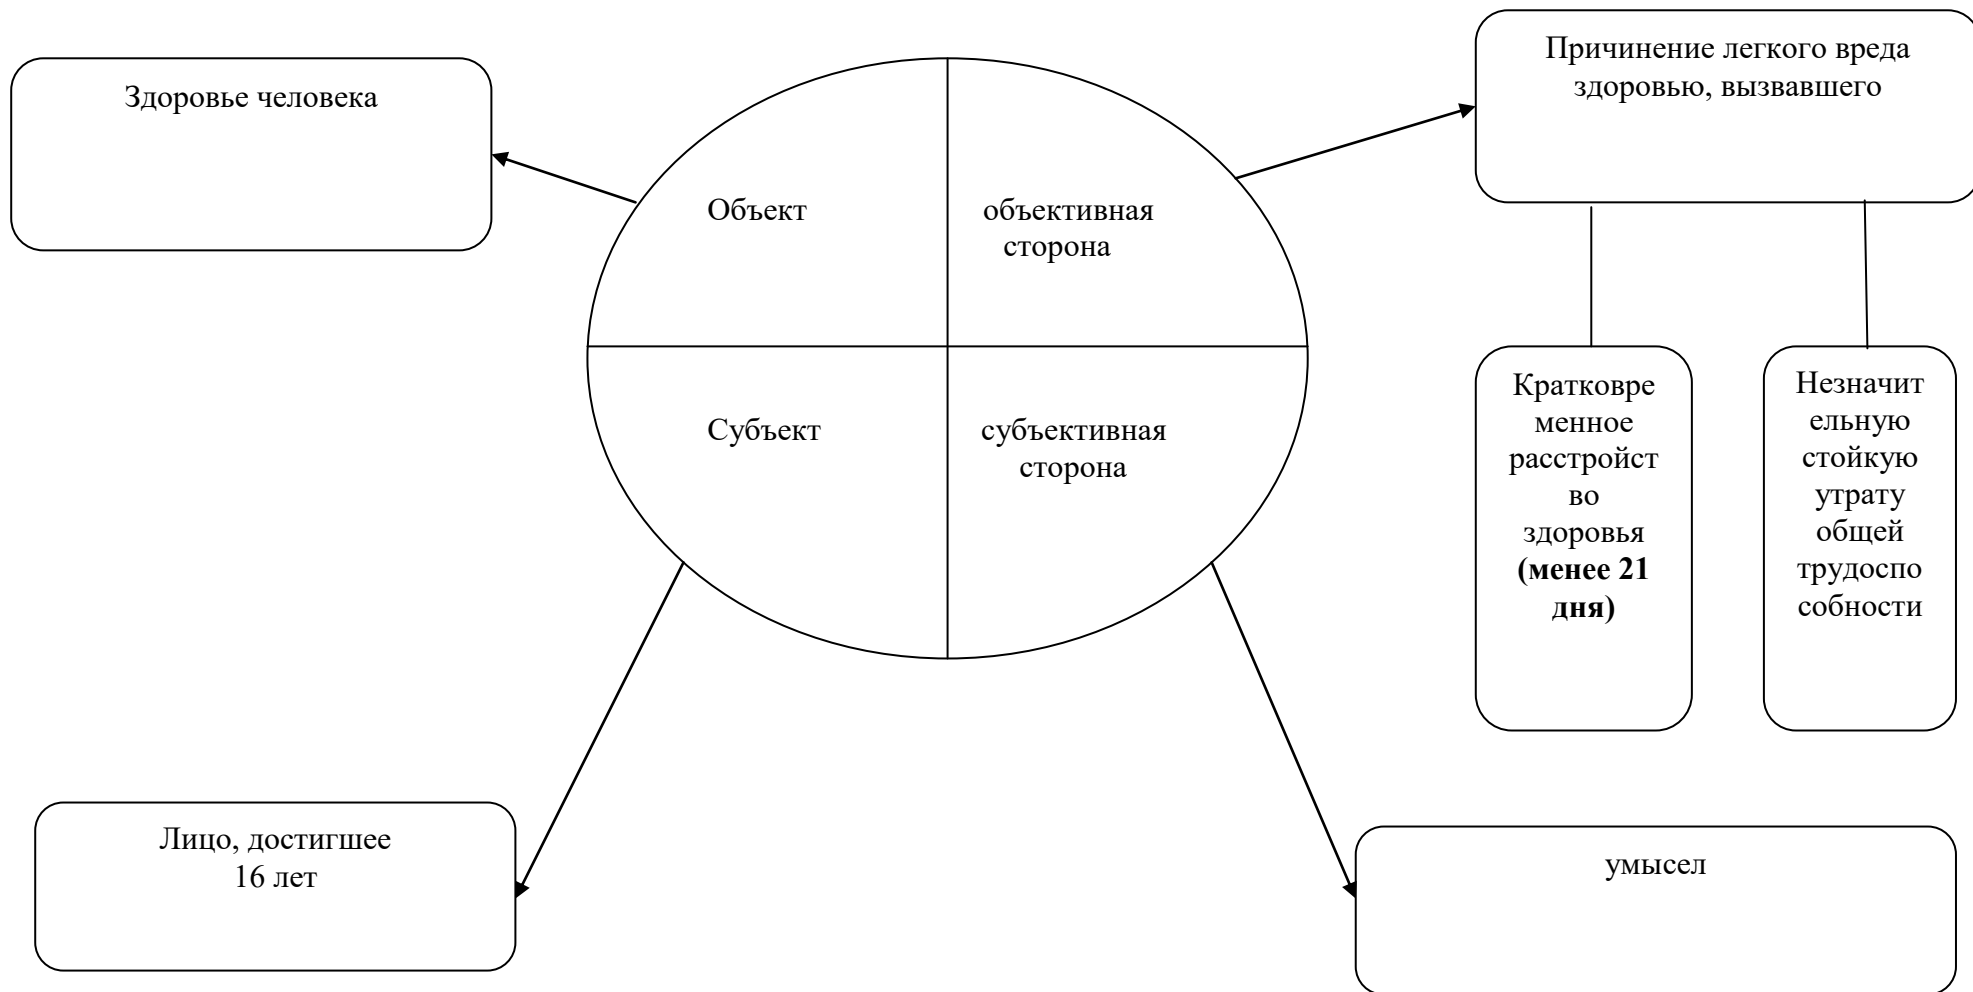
Здоровье человека

Объект

объективная сторона

Субъект

субъективная сторона

Причинение легкого вреда здоровью, вызвавшего

Кратковременное расстройство здоровья **(менее 21 дня)**

Незначительную стойкую утрату общей трудоспособности

Лицо, достигшее 16 лет

умысел